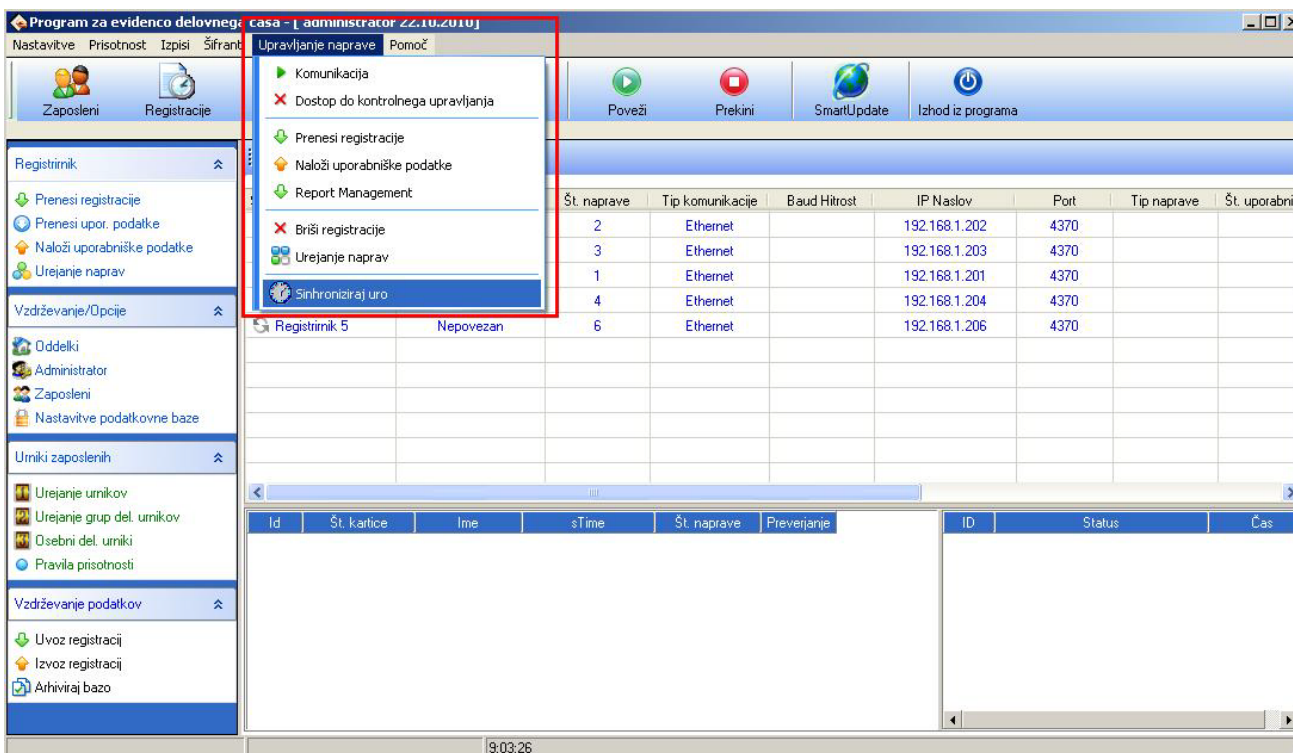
Program za evidenco delovnega časa - [ administrator 22.10.2010]

Nastavitve Prisotnost Izpisi Šifrant Upravljanje naprave Pomoč

Zaposleni Registracije

Komunikacija
Dostop do kontrolnega upravljanja
Prenesi registracije
Naloži uporabniške podatke
Report Management
Briši registracije
Urejanje naprav
Sinhroniziraj uro

Poveži Prekini SmartUpdate Izhod iz programa

Registrirnik
Prenesi registracije
Prenesi upor. podatke
Naloži uporabniške podatke
Urejanje naprav

Vzdrževanje/Opcije
Oddelki
Administrator
Zaposleni
Nastavitve podatkovne baze

Urniki zaposlenih
Urejanje urnikov
Urejanje grup del. urnikov
Osebni del. urniki
Pravila prisotnosti

Vzdrževanje podatkov
Uvoz registracij
Izvoz registracij
Arhiviraj bazo

| | | Št. naprave | Tip komunikacije | Baud Hitrost | IP Naslov | Port | Tip naprave | Št. uporabni |
|---|---|---|---|---|---|---|---|---|
| | | 2 | Ethernet | | 192.168.1.202 | 4370 | | |
| | | 3 | Ethernet | | 192.168.1.203 | 4370 | | |
| | | 1 | Ethernet | | 192.168.1.201 | 4370 | | |
| | | 4 | Ethernet | | 192.168.1.204 | 4370 | | |
| Registrirnik 5 | Nepovezan | 6 | Ethernet | | 192.168.1.206 | 4370 | | |

| Id | Št. kartice | Ime | sTime | Št. naprave | Preverjanje |
|---|---|---|---|---|---|

| ID | Status | Čas |
|---|---|---|

9:03:26